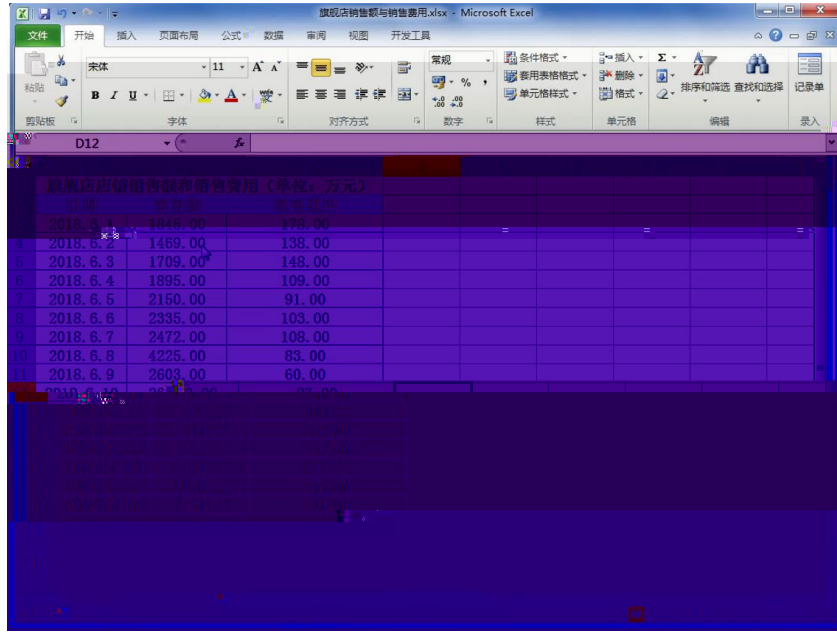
旗舰店销售额与销售费用.xlsx - Microsoft Excel

文件 开始 插入 页面布局 公式 数据 审阅 视图 开发工具

粘贴 宋体 11 常规 条件格式 套用表格格式 单元格样式 插入 删除 格式 排序和筛选 查找和选择 记录单

剪贴板 字体 对齐方式 数字 样式 单元格 编辑 录入

D12

旗舰店销售额和销售费用（单位：万元）

| 日期 | 销售额 | 销售费用 |
|---|---|---|
| 2018.6.1 | 1848.00 | 178.00 |
| 2018.6.2 | 1469.00 | 138.00 |
| 2018.6.3 | 1709.00 | 148.00 |
| 2018.6.4 | 1895.00 | 109.00 |
| 2018.6.5 | 2150.00 | 91.00 |
| 2018.6.6 | 2335.00 | 103.00 |
| 2018.6.7 | 2472.00 | 108.00 |
| 2018.6.8 | 4225.00 | 83.00 |
| 2018.6.9 | 2603.00 | 60.00 |
| 2018.6.10 | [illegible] | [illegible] |